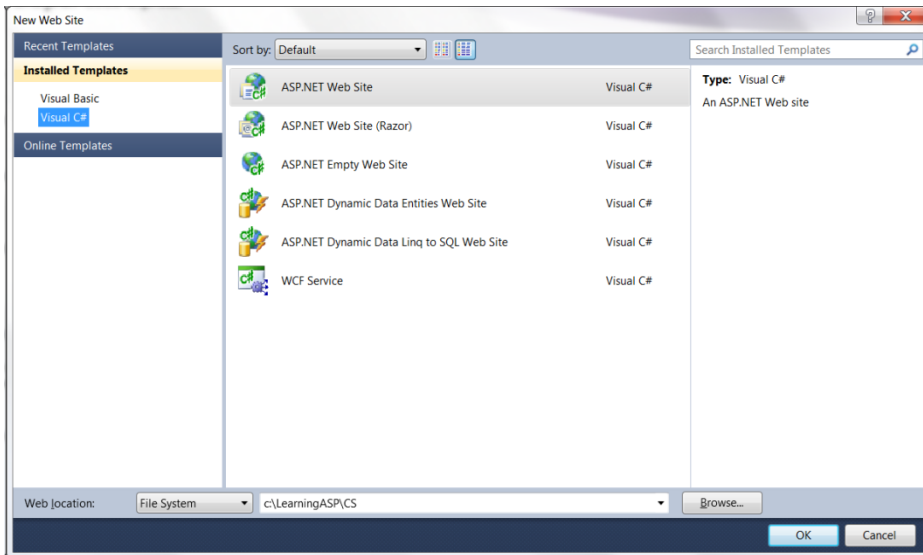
New Web Site

Recent Templates

Installed Templates

Visual Basic

Visual C#

Online Templates

Sort by: Default

Search Installed Templates

| | |
|---|---|
| ASP.NET Web Site | Visual C# |
| ASP.NET Web Site (Razor) | Visual C# |
| ASP.NET Empty Web Site | Visual C# |
| ASP.NET Dynamic Data Entities Web Site | Visual C# |
| ASP.NET Dynamic Data Linq to SQL Web Site | Visual C# |
| WCF Service | Visual C# |

Type: Visual C#

An ASP.NET Web site

Web location: File System c:\LearningASP\CS Browse...

OK Cancel